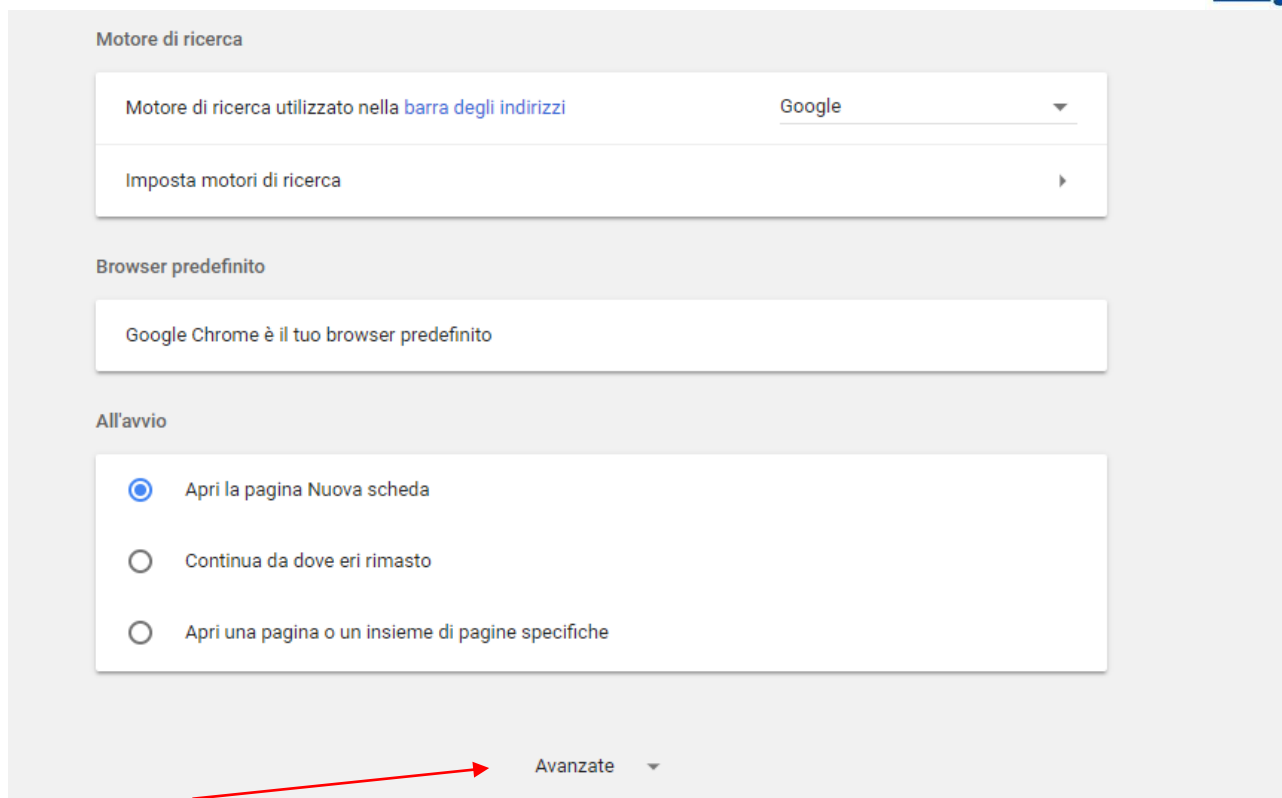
Motore di ricerca

Motore di ricerca utilizzato nella barra degli indirizzi

Google

Imposta motori di ricerca

Browser predefinito

Google Chrome è il tuo browser predefinito

All'avvio

Apri la pagina Nuova scheda

Continua da dove eri rimasto

Apri una pagina o un insieme di pagine specifiche

Avanzate